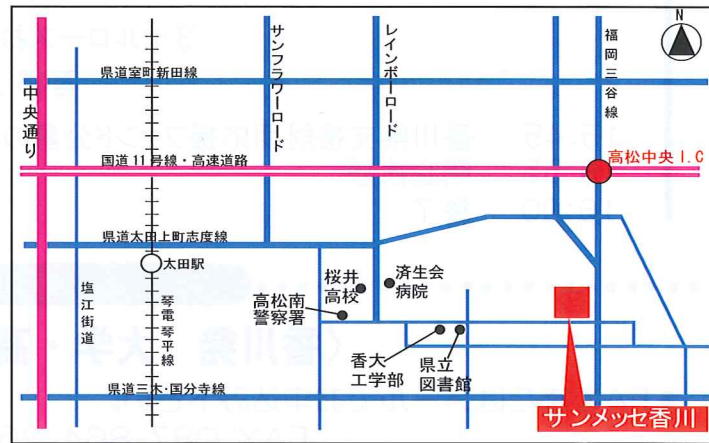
N

県道室町新田線

中央通り

サンフラワーロード

レインボーロード

福岡三谷線

国道11号線・高速道路

高松中央 I.C

県道太田上町志度線

太田駅

塩江街道

琴電琴平線

桜井高校

済生会病院

高松南警察署

香大工学部

県立図書館

県道三木・国分寺線

サンメッセ香川